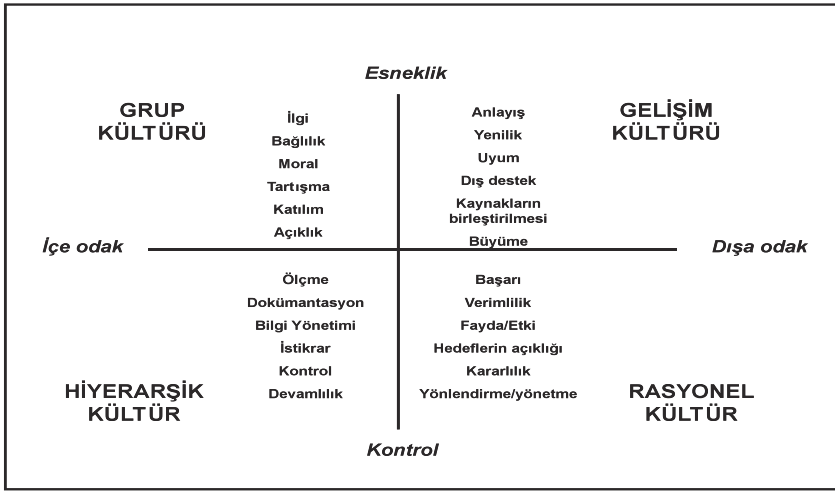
Esneklik

GRUP KÜLTÜRÜ

İlgi
Bağlılık
Moral
Tartışma
Katılım
Açıklık

Anlayış
Yenilik
Uyum
Dış destek
Kaynakların birleştirilmesi
Büyüme

GELİŞİM KÜLTÜRÜ

İçe odak

Dışa odak

Ölçme
Dokümantasyon
Bilgi Yönetimi
İstikrar
Kontrol
Devamlılık

Başarı
Verimlilik
Fayda/Etki
Hedeflerin açıklığı
Kararlılık
Yönlendirme/yönetme

HİYERARŞİK KÜLTÜR

RASYONEL KÜLTÜR

Kontrol